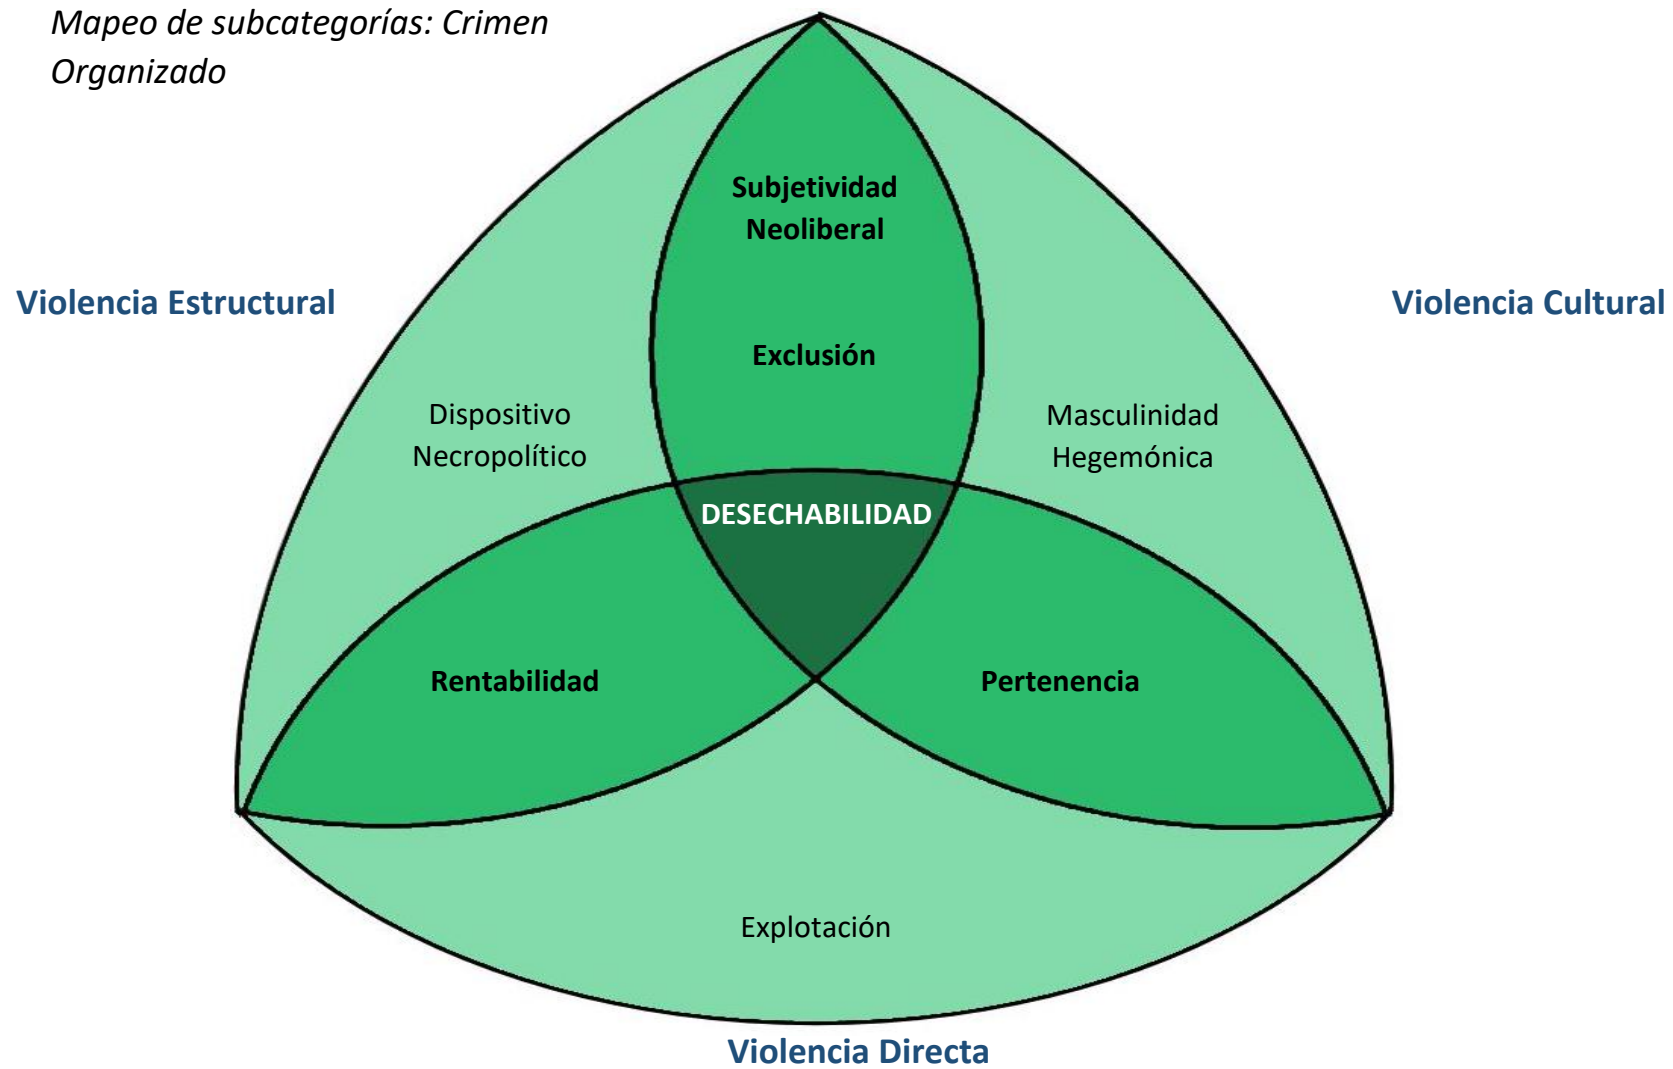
Mapeo de subcategorías: Crimen Organizado

Violencia Estructural

Violencia Cultural

Subjetividad Neoliberal

Exclusión

Dispositivo Necropolítico

Masculinidad Hegemónica

DESECHABILIDAD

Rentabilidad

Pertenencia

Explotación

Violencia Directa